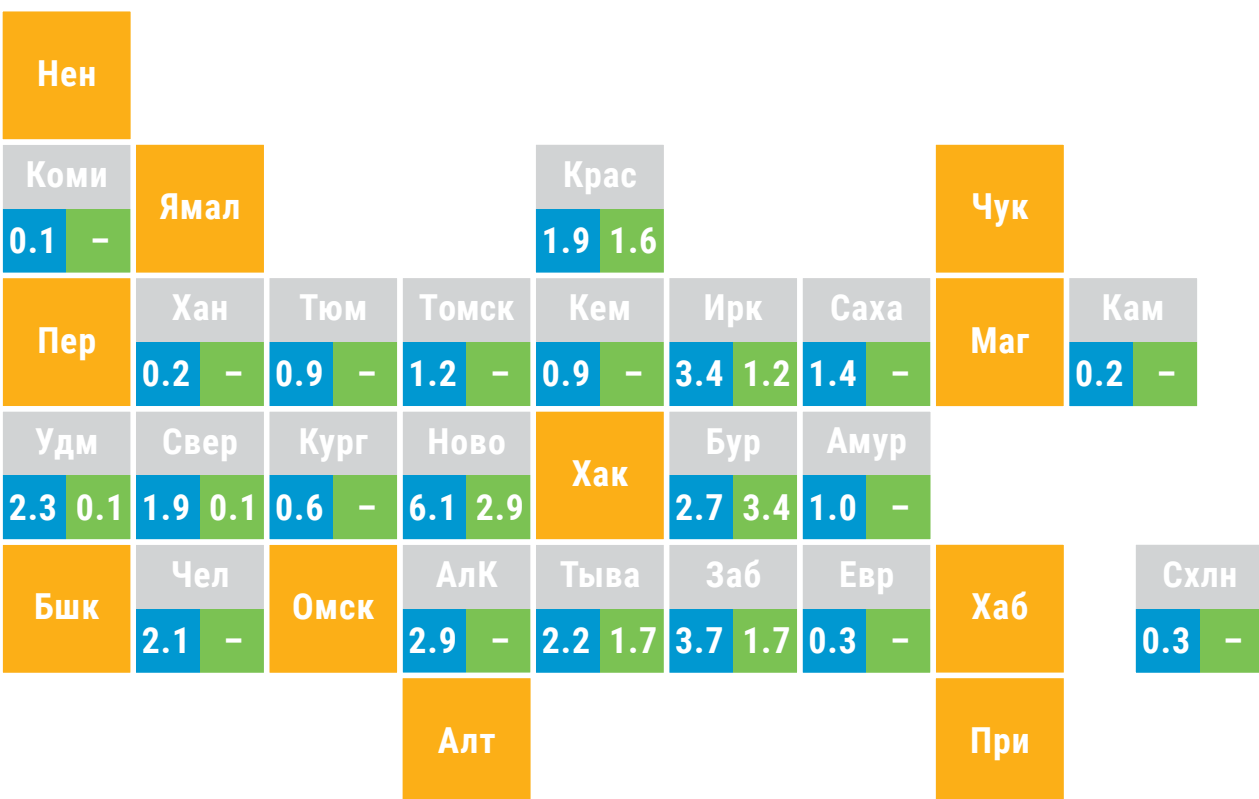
Нен

Коми
0.1 –

Ямал

Крас
1.9 1.6

Чук

Пер

Хан
0.2 –

Тюм
0.9 –

Томск
1.2 –

Кем
0.9 –

Ирк
3.4 1.2

Саха
1.4 –

Маг

Кам
0.2 –

Удм
2.3 0.1

Свер
1.9 0.1

Кург
0.6 –

Ново
6.1 2.9

Хак

Бур
2.7 3.4

Амур
1.0 –

Бшк

Чел
2.1 –

Омск

АлК
2.9 –

Тыва
2.2 1.7

Заб
3.7 1.7

Евр
0.3 –

Хаб

Схлн
0.3 –

Алт

При